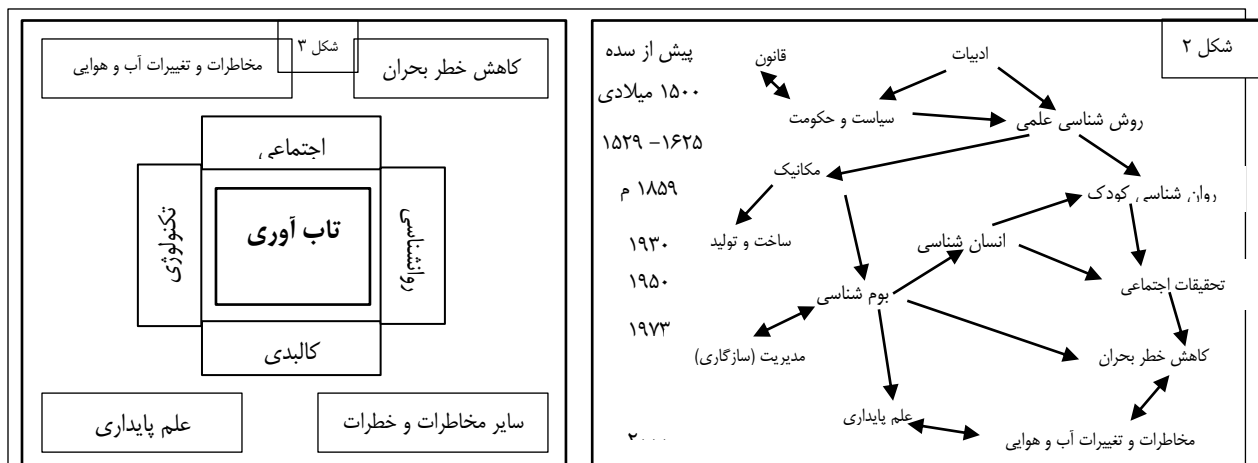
شکل ۲

پیش از سده ۱۵۰۰ میلادی

۱۶۲۵– ۱۵۲۹

۱۸۵۹ م

۱۹۳۰

۱۹۵۰

۱۹۷۳

۲۰۰۰

ادبیات

قانون

سیاست و حکومت

روش شناسی علمی

مکانیک

روان شناسی کودک

ساخت و تولید

انسان شناسی

تحقیقات اجتماعی

بوم شناسی

مدیریت (سازگاری)

کاهش خطر بحران

علم پایداری

مخاطرات و تغییرات آب و هوایی

شکل ۳

مخاطرات و تغییرات آب و هوایی

کاهش خطر بحران

اجتماعی

تکنولوژی

تاب آوری

روانشناسی

کالبدی

علم پایداری

سایر مخاطرات و خطرات